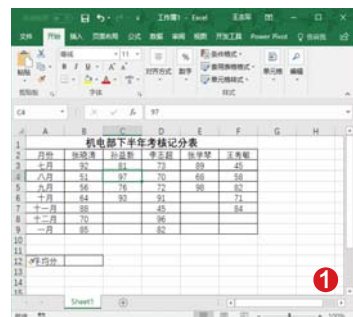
工作簿1 - Excel 王志军

文件 开始 插入 页面布局 公式 数据 审阅 视图 开发工具 帮助 Power Pivot 告诉我

粘贴 剪贴板 等线 11 B I U A 字体 对齐方式 数字 条件格式 套用表格格式 单元格样式 样式 单元格 编辑

C4 fx 97

机电部下半年考核记分表

| | A | B | C | D | E | F |
|---|---|---|---|---|---|---|
| 1 | 机电部下半年考核记分表 | | | | | |
| 2 | 月份 | 张晓清 | 孙益新 | 李圣超 | 张学孽 | 王秀敏 |
| 3 | 七月 | 92 | 83 | 73 | 89 | 45 |
| 4 | 八月 | 51 | 97 | 70 | 68 | 58 |
| 5 | 九月 | 56 | 76 | 72 | 98 | 82 |
| 6 | 十月 | 64 | 93 | 91 | | 71 |
| 7 | 十一月 | 88 | | 45 | | 84 |
| 8 | 十二月 | 70 | | 96 | | |
| 9 | 一月 | 85 | | 82 | | |
| 10 | | | | | | |
| 11 | | | | | | |
| 12 | 平均分 | | | | | |

Sheet1

1